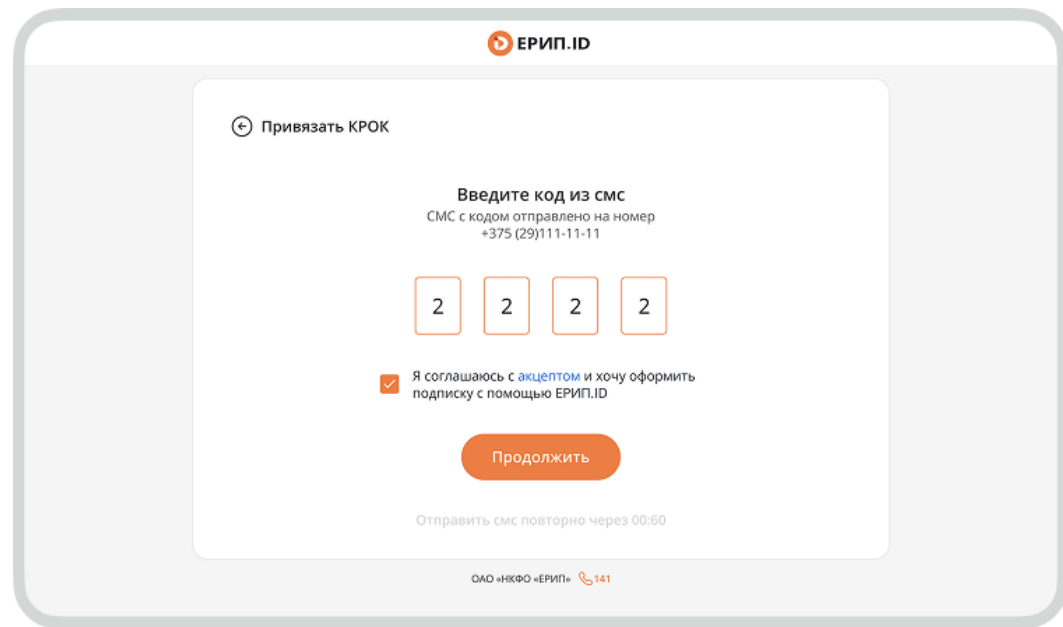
ЕРИП.ID

Привязать КРОК

Введите код из смс
СМС с кодом отправлено на номер +375 (29)111-11-11

2 2 2 2

Я соглашаюсь с акцептом и хочу оформить подписку с помощью ЕРИП.ID

Продолжить

Отправить смс повторно через 00:60

ОАО «НКФО «ЕРИП» 141